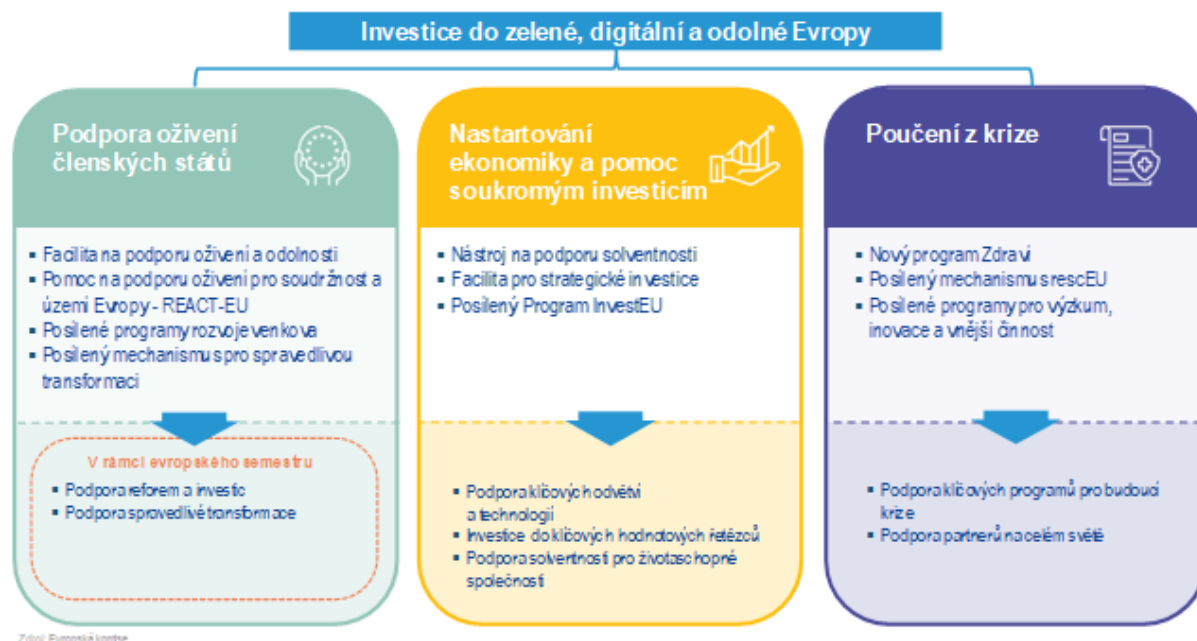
Investice do zelené, digitální a odolné Evropy

Podpora oživení členských států

- Facilita na podporu oživení a odolnosti
- Pomoc na podporu oživení pro soudržnost a území Evropy - REACT-EU
- Posílené programy rozvoje venkova
- Posílený mechanismus pro spravedlivou transformaci

V rámci evropského semestru
- Podpora reforem a investic
- Podpora spravedlivé transformace

Nastartování ekonomiky a pomoc soukromým investicím

- Nástroj na podporu solventnosti
- Facilita pro strategické investice
- Posílený Program InvestEU

- Podpora klíčových odvětví a technologií
- Investice do klíčových hodnotových řetězců
- Podpora solventnosti pro životaschopné společnosti

Poučení z krize

- Nový program Zdraví
- Posílený mechanismus rescEU
- Posílené programy pro výzkum, inovace a vnější činnost

- Podpora klíčových programů pro budoucí krize
- Podpora partnerů na celém světě

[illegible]